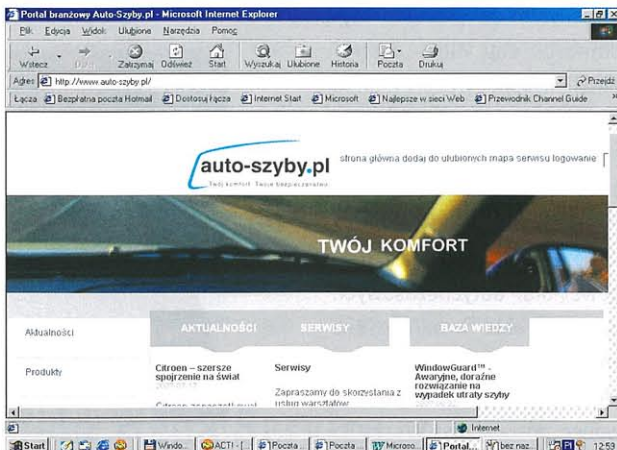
Portal branżowy Auto-Szyby.pl - Microsoft Internet Explorer

Plik Edycja Widok Ulubione Narzędzia Pomoc

Wstecz Dalej Zatrzymaj Odśwież Start Wyszukaj Ulubione Historia Poczta Drukuj

Adres http://www.auto-szyby.pl/ Przejdź

Łącza Bezpłatna poczta Hotmail Dostosuj łącza Internet Start Microsoft Najlepsze w sieci Web Przewodnik Channel Guide

auto-szyby.pl

Twój komfort. Twoje bezpieczeństwo.

strona główna dodaj do ulubionych mapa serwisu logowanie

TWÓJ KOMFORT

Aktualności

Produkty

AKTUALNOŚCI

SERWISY

BAZA WIEDZY

Citroen – szersze spojrzenie na świat

Citroen zaprezentował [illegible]

Serwisy

Zapraszamy do skorzystania z usług warsztatów

WindowGuard™ - Awaryjne, doraźne rozwiązanie na wypadek utraty szyby

Internet

Start Windo... ACT! - [... Poczta... Poczta... Microso... Portal... bez naz... 12:53